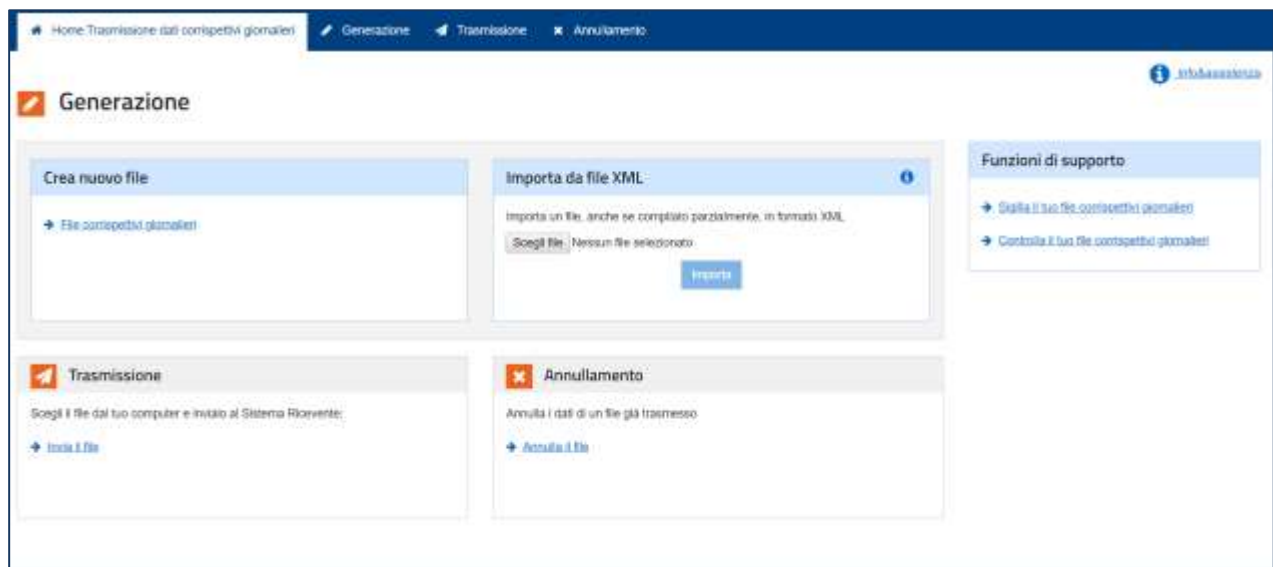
Home Trasmissione dati corrispettivi giornalieri
Generazione
Trasmissione
Annullamento

Info&assistenza

Generazione

Crea nuovo file

File corrispettivi giornalieri

Importa da file XML

Importa un file, anche se compilato parzialmente, in formato XML

Scegli file Nessun file selezionato

Importa

Funzioni di supporto

Sigilla il tuo file corrispettivi giornalieri

Controlla il tuo file corrispettivi giornalieri

Trasmissione

Scegli il file dal tuo computer e invialo al Sistema Ricevente:

Invia il file

Annullamento

Annulla i dati di un file già trasmesso

Annulla il file